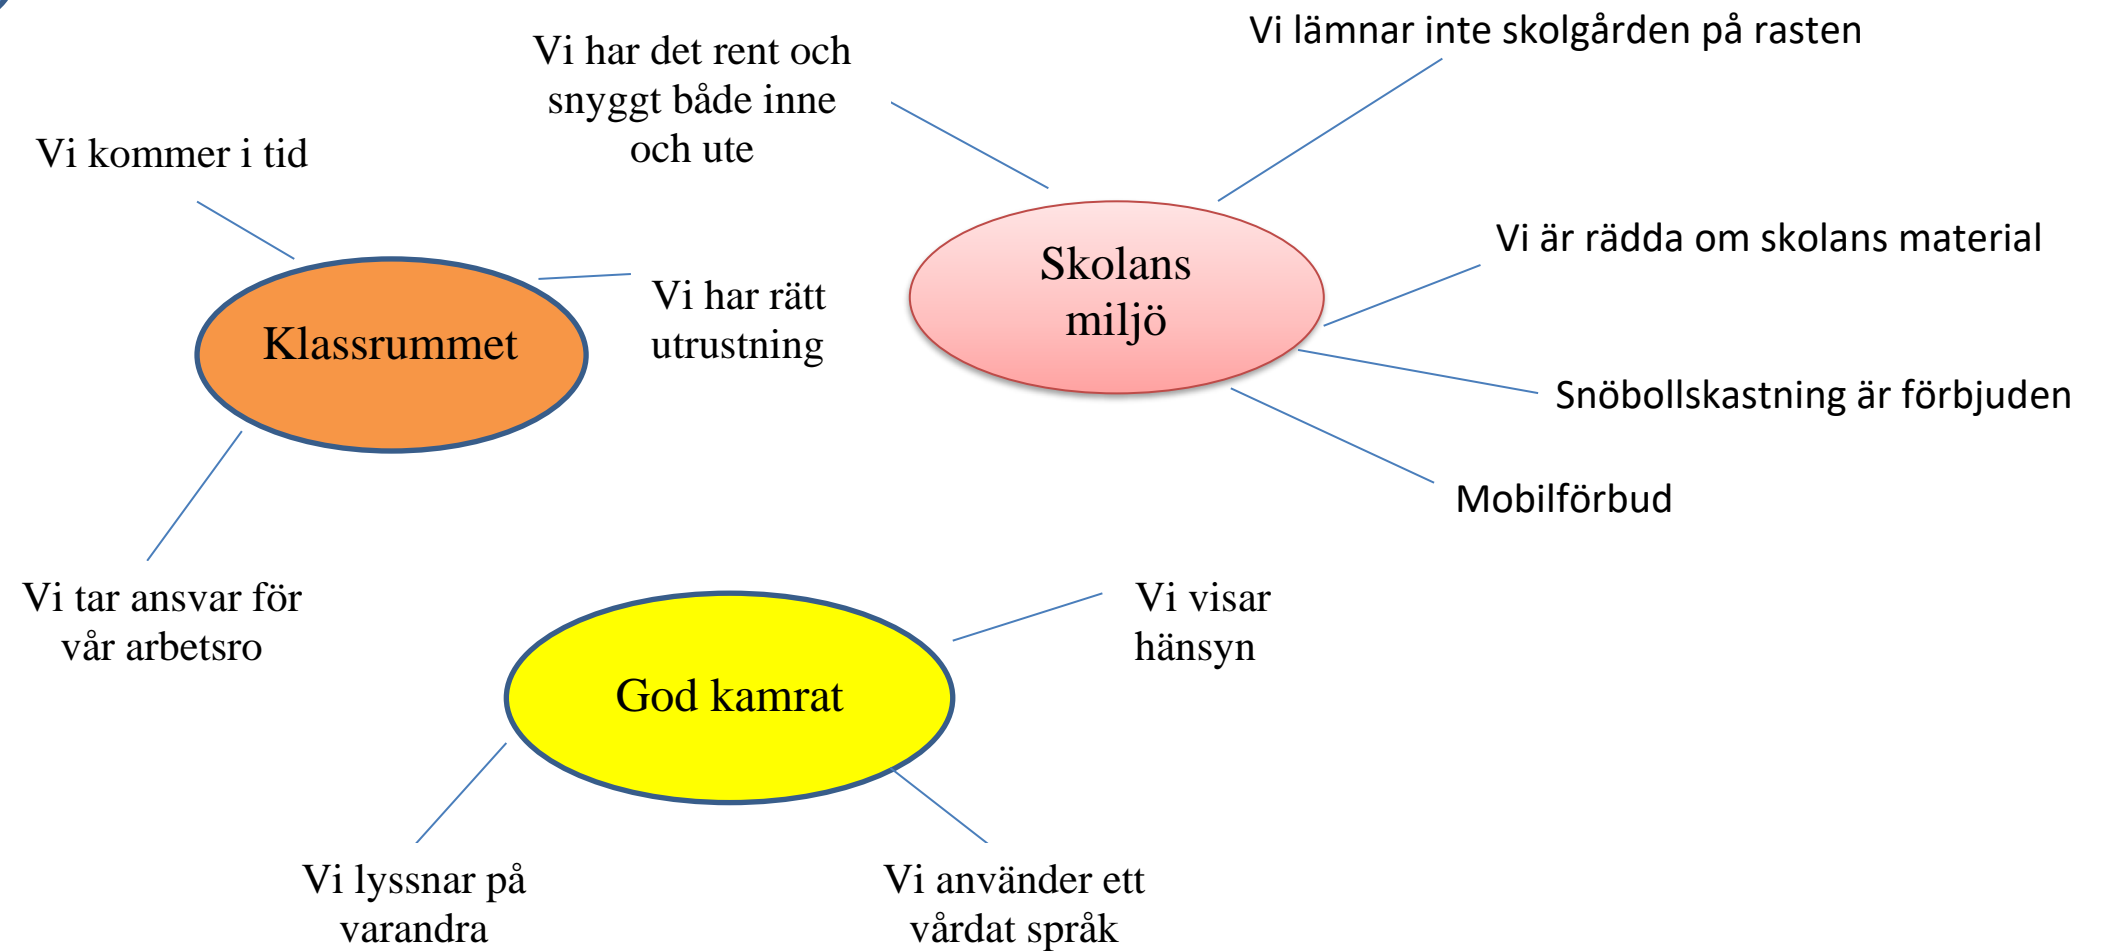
Vi har det rent och snyggt både inne och ute

Vi lämnar inte skolgården på rasten

Vi kommer i tid

Skolans miljö

Vi är rädda om skolans material

Klassrummet

Vi har rätt utrustning

Snöbollskastning är förbjuden

Mobilförbud

Vi tar ansvar för vår arbetsro

Vi visar hänsyn

God kamrat

Vi lyssnar på varandra

Vi använder ett vårdat språk